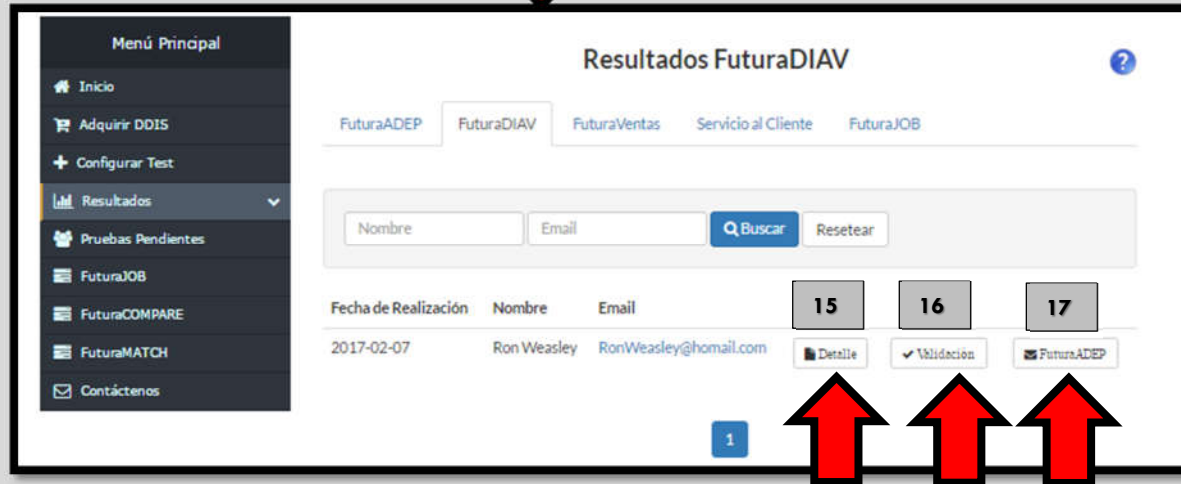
Menú Principal

Inicio

Adquirir DDIS

Configurar Test

Resultados

Pruebas Pendientes

FuturaJOB

FuturaCOMPARE

FuturaMATCH

Contáctenos

Resultados FuturaDIAV

?

FuturaADEP FuturaDIAV FuturaVentas Servicio al Cliente FuturaJOB

Nombre Email Buscar Resetear

| Fecha de Realización | Nombre | Email | 15 | 16 | 17 |
|---|---|---|---|---|---|
| 2017-02-07 | Ron Weasley | RonWeasley@homail.com | Detalle | Validación | FuturaADEP |

1